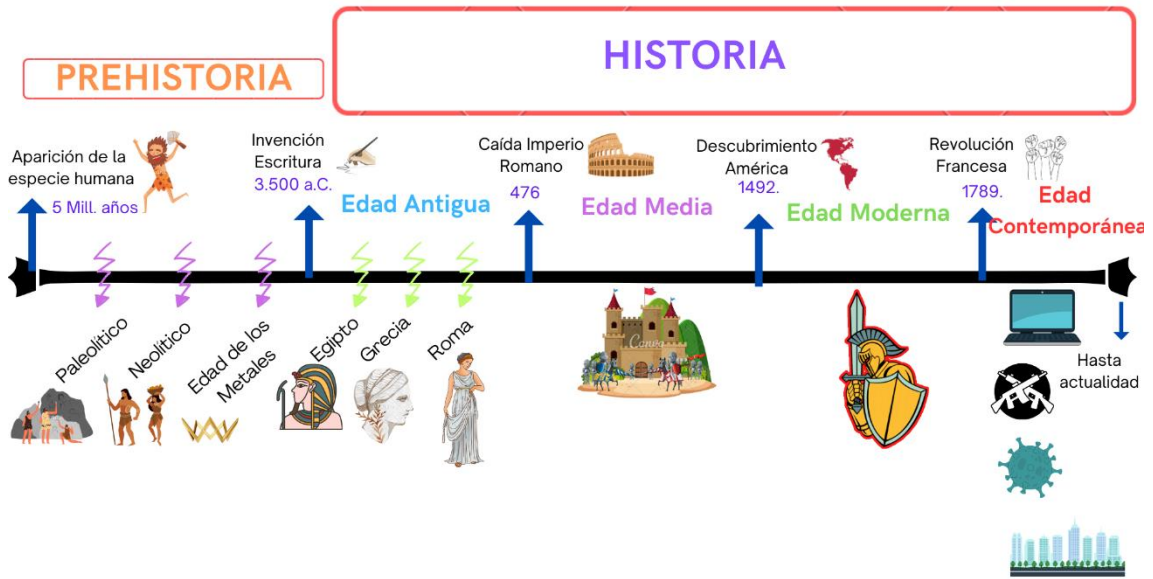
PREHISTORIA

HISTORIA

Aparición de la especie humana
5 Mill. años

Invención Escritura
3.500 a.C.

Edad Antigua

Caída Imperio Romano
476

Edad Media

Descubrimiento América
1492.

Edad Moderna

Revolución Francesa
1789.

Edad Contemporánea

Paleolítico

Neolítico

Edad de los Metales

Egipto

Grecia

Roma

Canva

Hasta actualidad